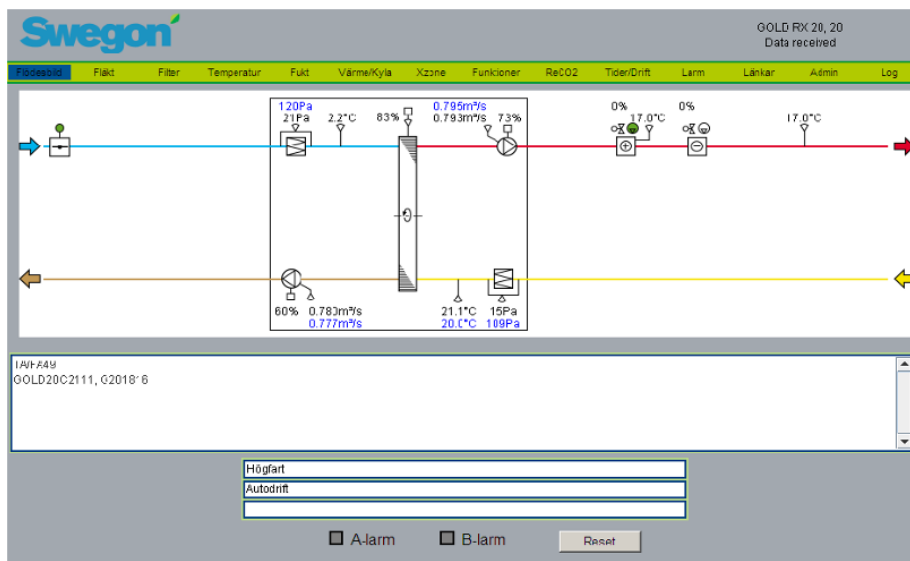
Swegon

GOLD RX 20, 20
Data received

Flödesbild | Fläkt | Filter | Temperatur | Fukt | Värme/Kyla | Xzone | Funktioner | ReCO2 | Tider/Drift | Larm | Länkar | Admin | Log

120Pa
21Pa
2.2°C
83%
$0.795m^3/s$
$0.793m^3/s$
73%
0%
17.0°C
0%
17.0°C

60%
$0.780m^3/s$
$0.777m^3/s$
21.1°C
20.0°C
15Pa
109Pa

TA/FA49
GOLD20C2111, G2018'6

Högfart
Autodrift

A-larm
B-larm
Reset